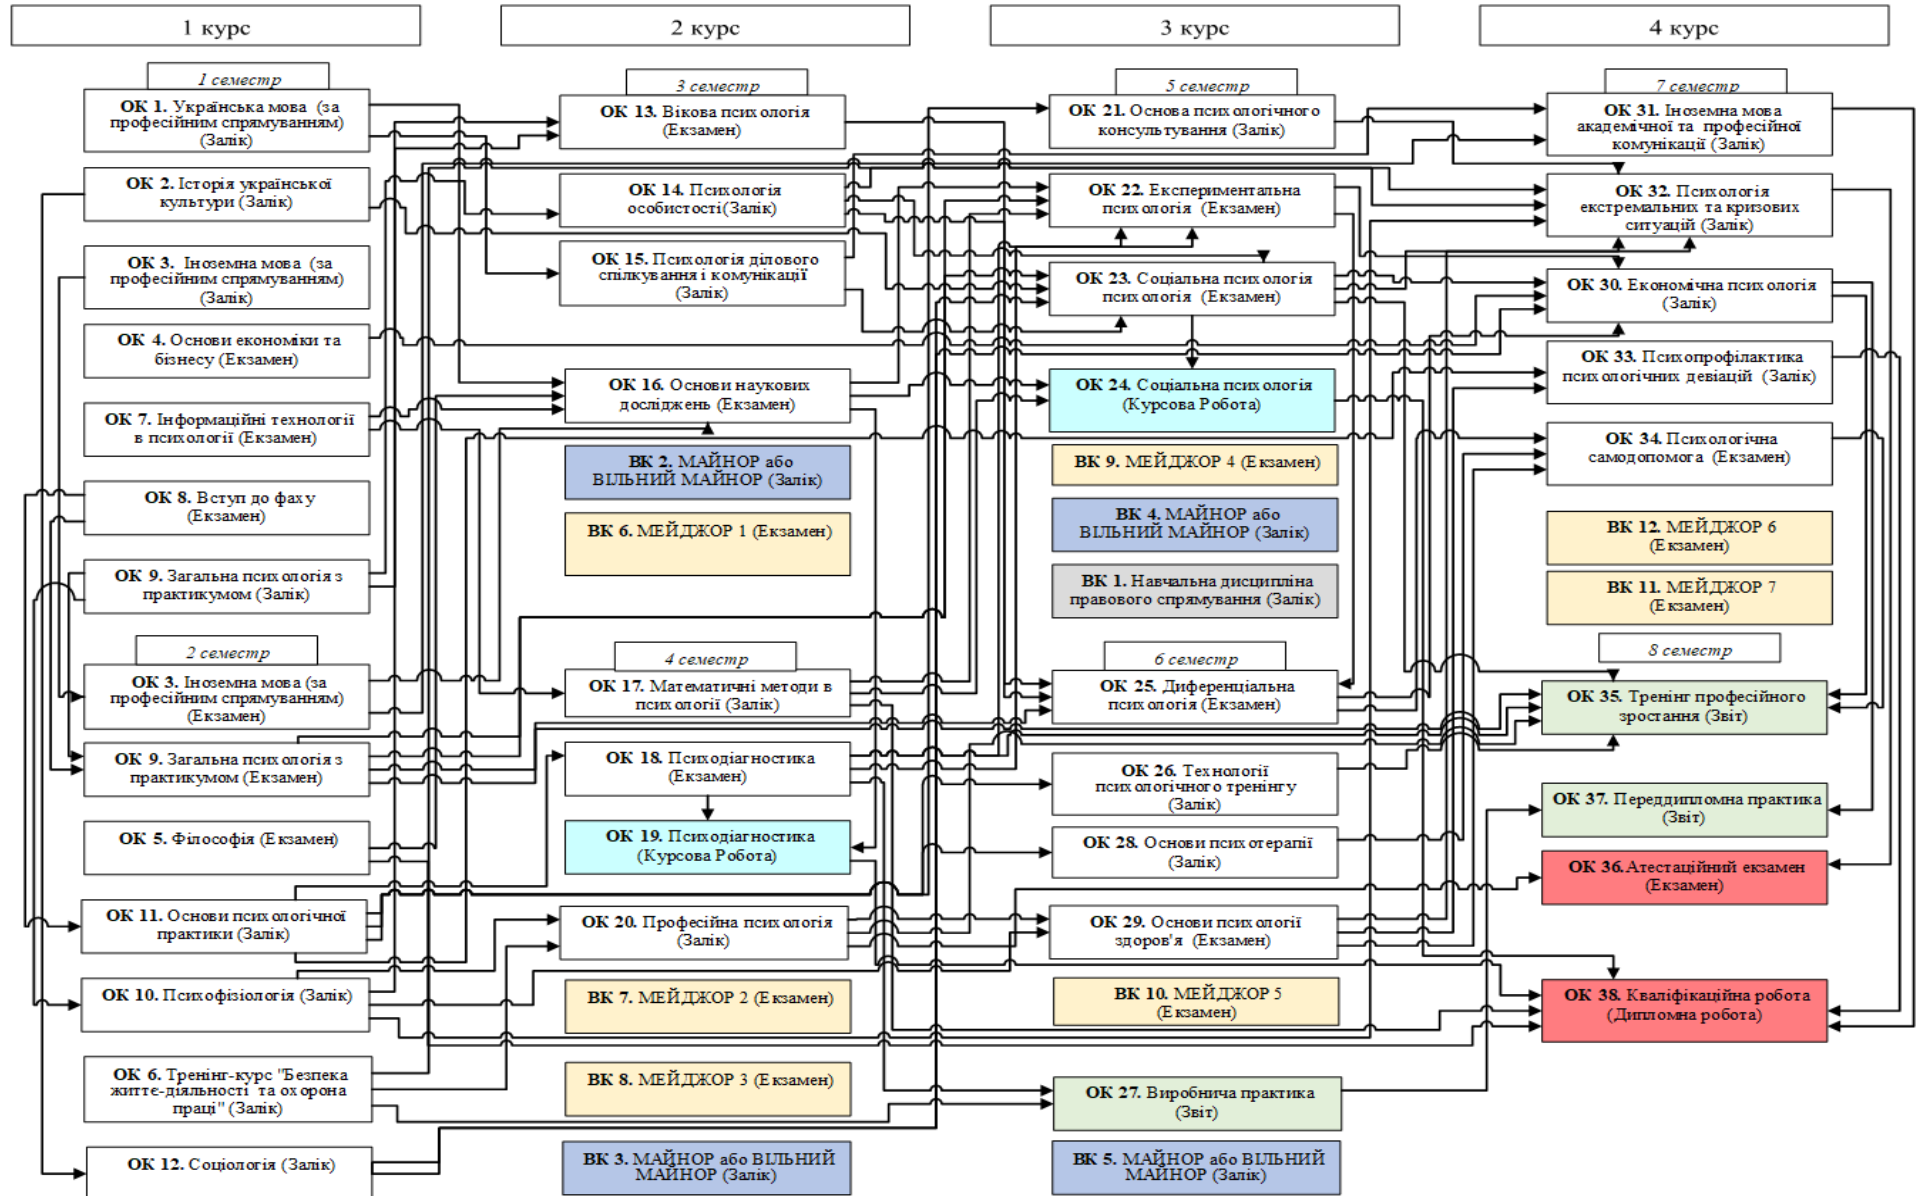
1 курс

1 семестр

ОК 1. Українська мова (за професійним спрямуванням) (Залік)

ОК 2. Історія української культури (Залік)

ОК 3. Іноземна мова (за професійним спрямуванням) (Залік)

ОК 4. Основи економіки та бізнесу (Екзамен)

ОК 7. Інформаційні технології в психології (Екзамен)

ОК 8. Вступ до фаху (Екзамен)

ОК 9. Загальна психологія з практикумом (Залік)

2 семестр

ОК 3. Іноземна мова (за професійним спрямуванням) (Екзамен)

ОК 9. Загальна психологія з практикумом (Екзамен)

ОК 5. Філософія (Екзамен)

ОК 11. Основи психологічної практики (Залік)

ОК 10. Психофізіологія (Залік)

ОК 6. Тренінг-курс "Безпека життє-діяльності та охорона праці" (Залік)

ОК 12. Соціологія (Залік)

2 курс

3 семестр

ОК 13. Вікова психологія (Екзамен)

ОК 14. Психологія особистості(Залік)

ОК 15. Психологія ділового спілкування і комунікації (Залік)

ОК 16. Основи наукових досліджень (Екзамен)

ВК 2. МАЙНОР або ВІЛЬНИЙ МАЙНОР (Залік)

ВК 6. МЕЙДЖОР 1 (Екзамен)

4 семестр

ОК 17. Математичні методи в психології (Залік)

ОК 18. Психодіагностика (Екзамен)

ОК 19. Психодіагностика (Курсова Робота)

ОК 20. Професійна психологія (Залік)

ВК 7. МЕЙДЖОР 2 (Екзамен)

ВК 8. МЕЙДЖОР 3 (Екзамен)

ВК 3. МАЙНОР або ВІЛЬНИЙ МАЙНОР (Залік)

3 курс

5 семестр

ОК 21. Основа психологічного консультування (Залік)

ОК 22. Експериментальна психологія (Екзамен)

ОК 23. Соціальна психологія (Екзамен)

ОК 24. Соціальна психологія (Курсова Робота)

ВК 9. МЕЙДЖОР 4 (Екзамен)

ВК 4. МАЙНОР або ВІЛЬНИЙ МАЙНОР (Залік)

ВК 1. Навчальна дисципліна правового спрямування (Залік)

6 семестр

ОК 25. Диференціальна психологія (Екзамен)

ОК 26. Технології психологічного тренінгу (Залік)

ОК 28. Основи психотерапії (Залік)

ОК 29. Основи психології здоров'я (Екзамен)

ВК 10. МЕЙДЖОР 5 (Екзамен)

ОК 27. Виробнича практика (Звіт)

ВК 5. МАЙНОР або ВІЛЬНИЙ МАЙНОР (Залік)

4 курс

7 семестр

ОК 31. Іноземна мова академічної та професійної комунікації (Залік)

ОК 32. Психологія екстремальних та кризових ситуацій (Залік)

ОК 30. Економічна психологія (Залік)

ОК 33. Психопрофілактика психологічних девіацій (Залік)

ОК 34. Психологічна самодопомога (Екзамен)

ВК 12. МЕЙДЖОР 6 (Екзамен)

ВК 11. МЕЙДЖОР 7 (Екзамен)

8 семестр

ОК 35. Тренінг професійного зростання (Звіт)

ОК 37. Переддипломна практика (Звіт)

ОК 36. Атестаційний екзамен (Екзамен)

ОК 38. Кваліфікаційна робота (Дипломна робота)